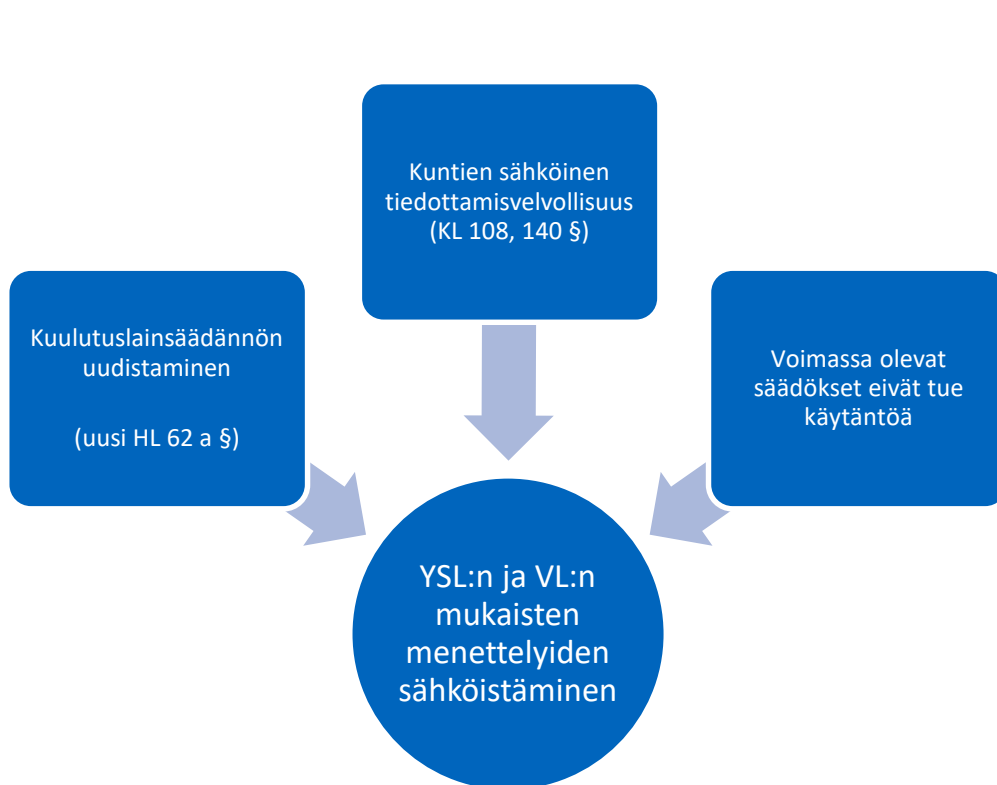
Kuntien sähköinen tiedottamisvelvollisuus (KL 108, 140 §)

Kuulutuslainsäädännön uudistaminen

(uusi HL 62 a §)

Voimassa olevat säädökset eivät tue käytäntöä

YSL:n ja VL:n mukaisten menettelyiden sähköistäminen